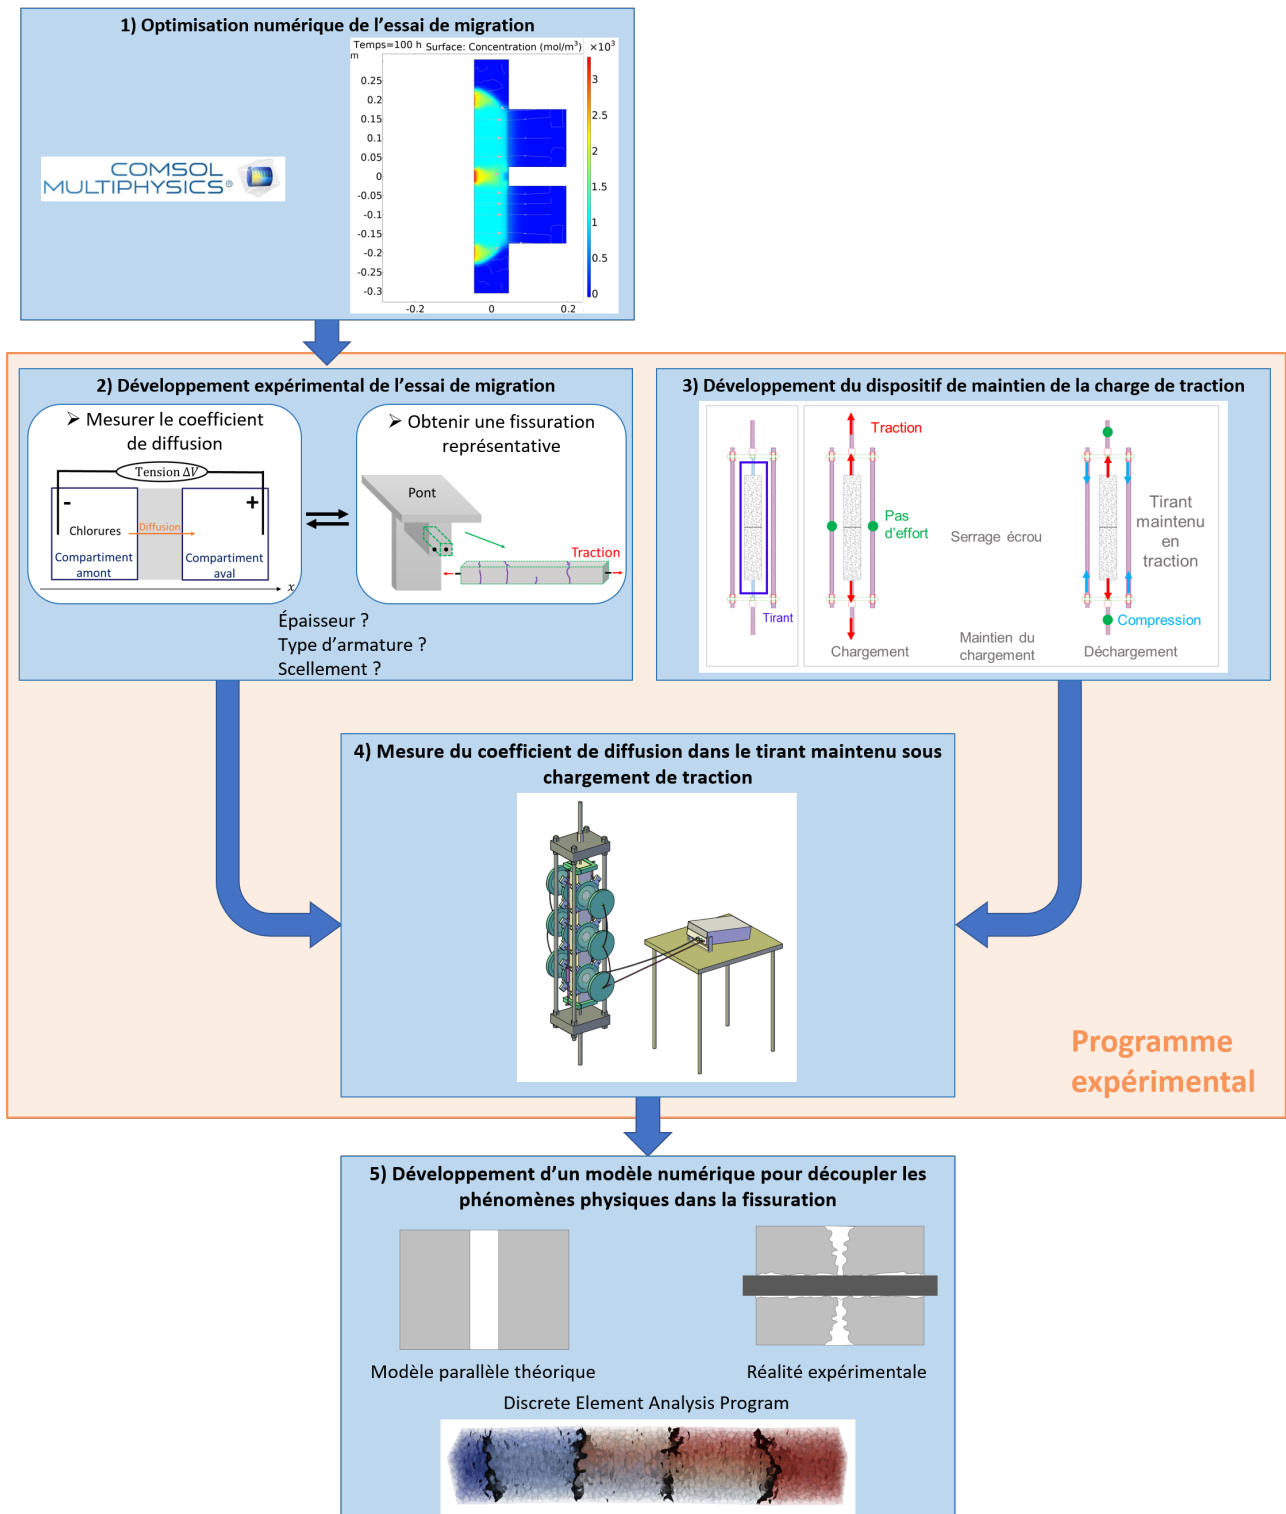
1) Optimisation numérique de l'essai de migration

COMSOL MULTIPHYSICS®

Temps=100 h Surface: Concentration (mol/m$^3$) $\times10^3$
m
0.25
0.2
0.15
0.1
0.05
0
-0.05
-0.1
-0.15
-0.2
-0.25
-0.3
-0.2 0 0.2
3
2.5
2
1.5
1
0.5
0

2) Développement expérimental de l'essai de migration

➤ Mesurer le coefficient de diffusion

Tension $\Delta V$
-
+
Chlorures
Diffusion
Compartiment amont
Compartiment aval
x

➤ Obtenir une fissuration représentative

Pont
Traction

Épaisseur ?
Type d'armature ?
Scellement ?

3) Développement du dispositif de maintien de la charge de traction

Tirant
Traction
Pas d'effort
Chargement
Serrage écrou
Maintien du chargement
Tirant maintenu en traction
Compression
Déchargement

4) Mesure du coefficient de diffusion dans le tirant maintenu sous chargement de traction

Programme expérimental

5) Développement d'un modèle numérique pour découpler les phénomènes physiques dans la fissuration

Modèle parallèle théorique
Réalité expérimentale
Discrete Element Analysis Program